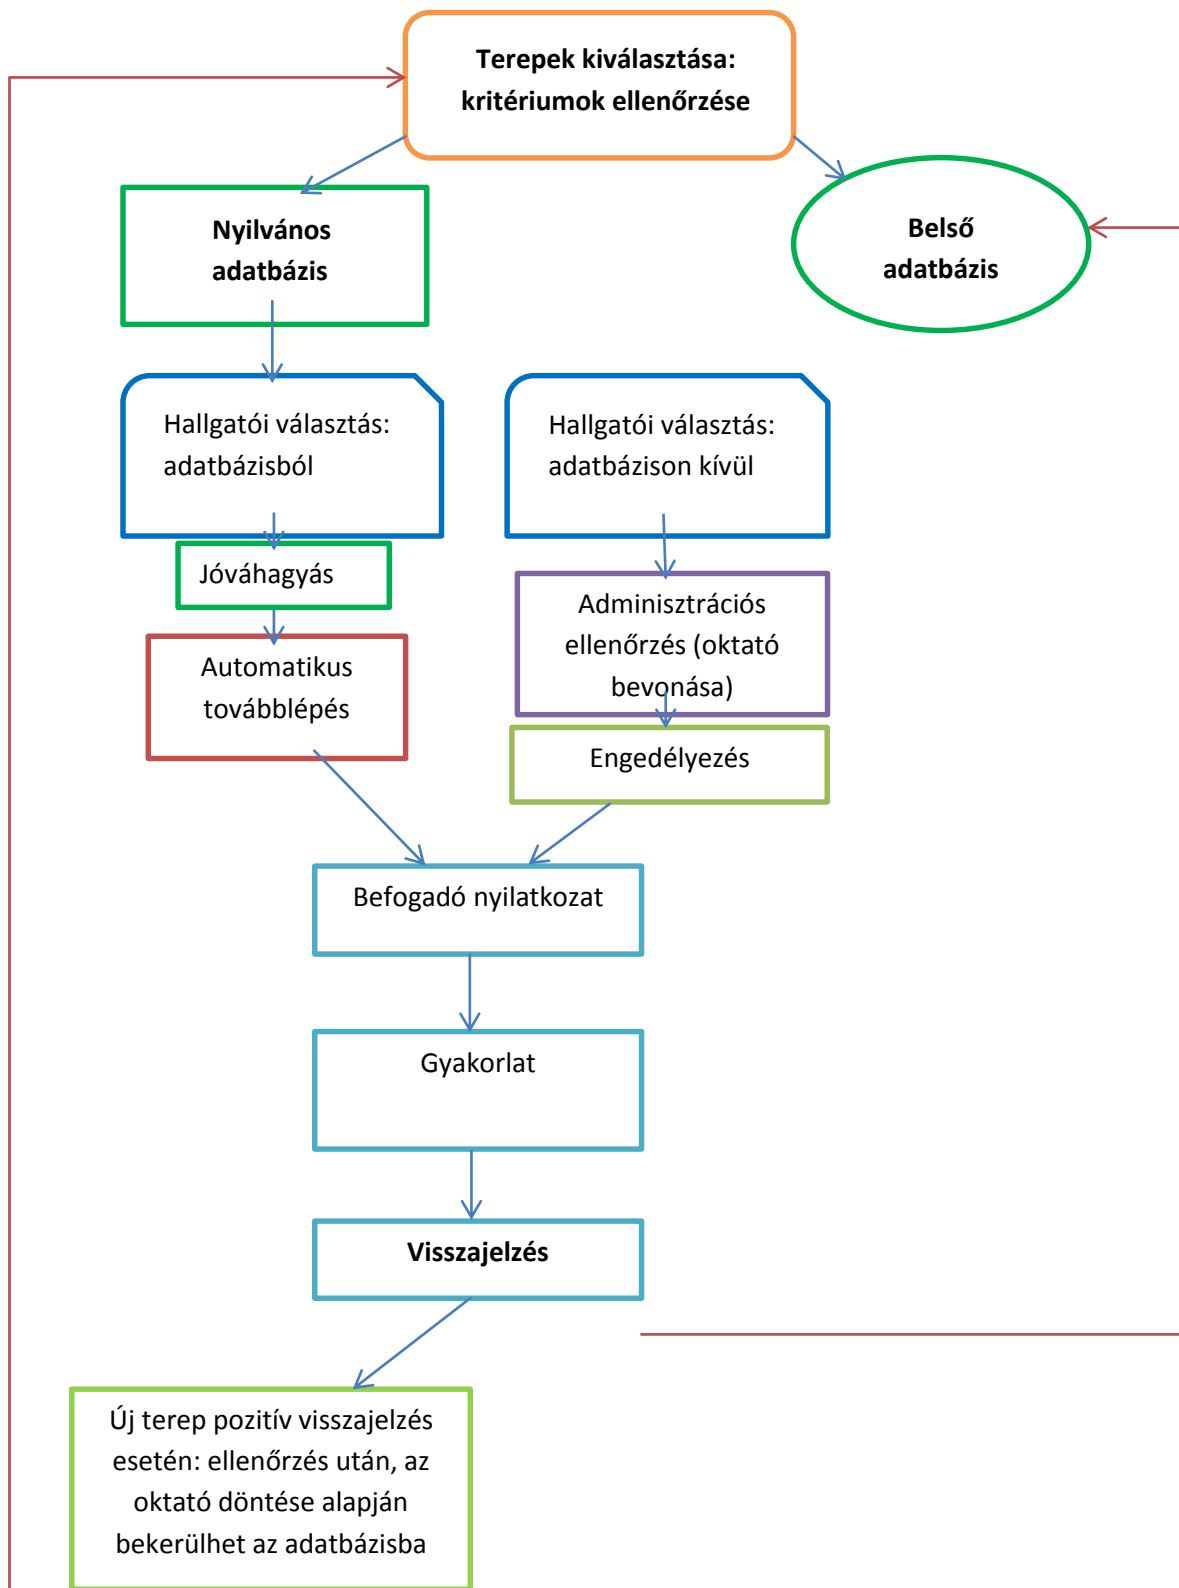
Terepek kiválasztása: kritériumok ellenőrzése

Nyilvános adatbázis

Belső adatbázis

Hallgatói választás: adatbázisból

Hallgatói választás: adatbázison kívül

Jóváhagyás

Automatikus továbblépés

Adminisztrációs ellenőrzés (oktató bevonása)

Engedélyezés

Befogadó nyilatkozat

Gyakorlat

Visszajelzés

Új terep pozitív visszajelzés esetén: ellenőrzés után, az oktató döntése alapján bekerülhet az adatbázisba